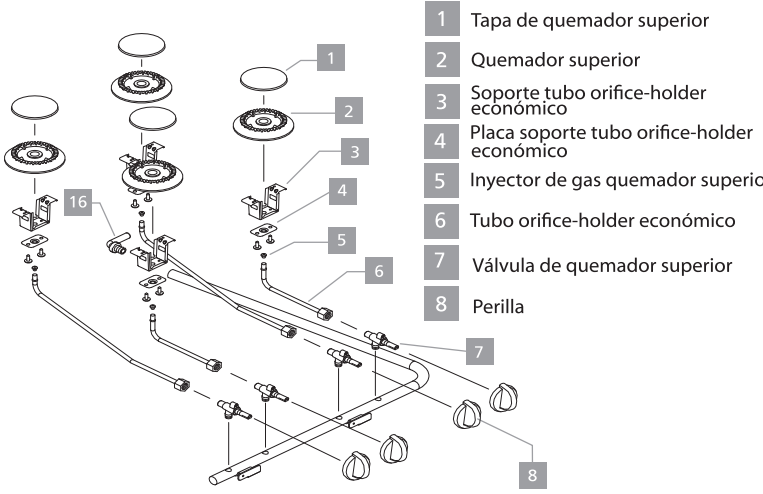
1 Tapa de quemador superior

2 Quemador superior

3 Soporte tubo orifice-holder económico

4 Placa soporte tubo orifice-holder económico

5 Inyector de gas quemador superio

6 Tubo orifice-holder económico

7 Válvula de quemador superior

8 Perilla

1
2
3
4
5
6
7
8
16